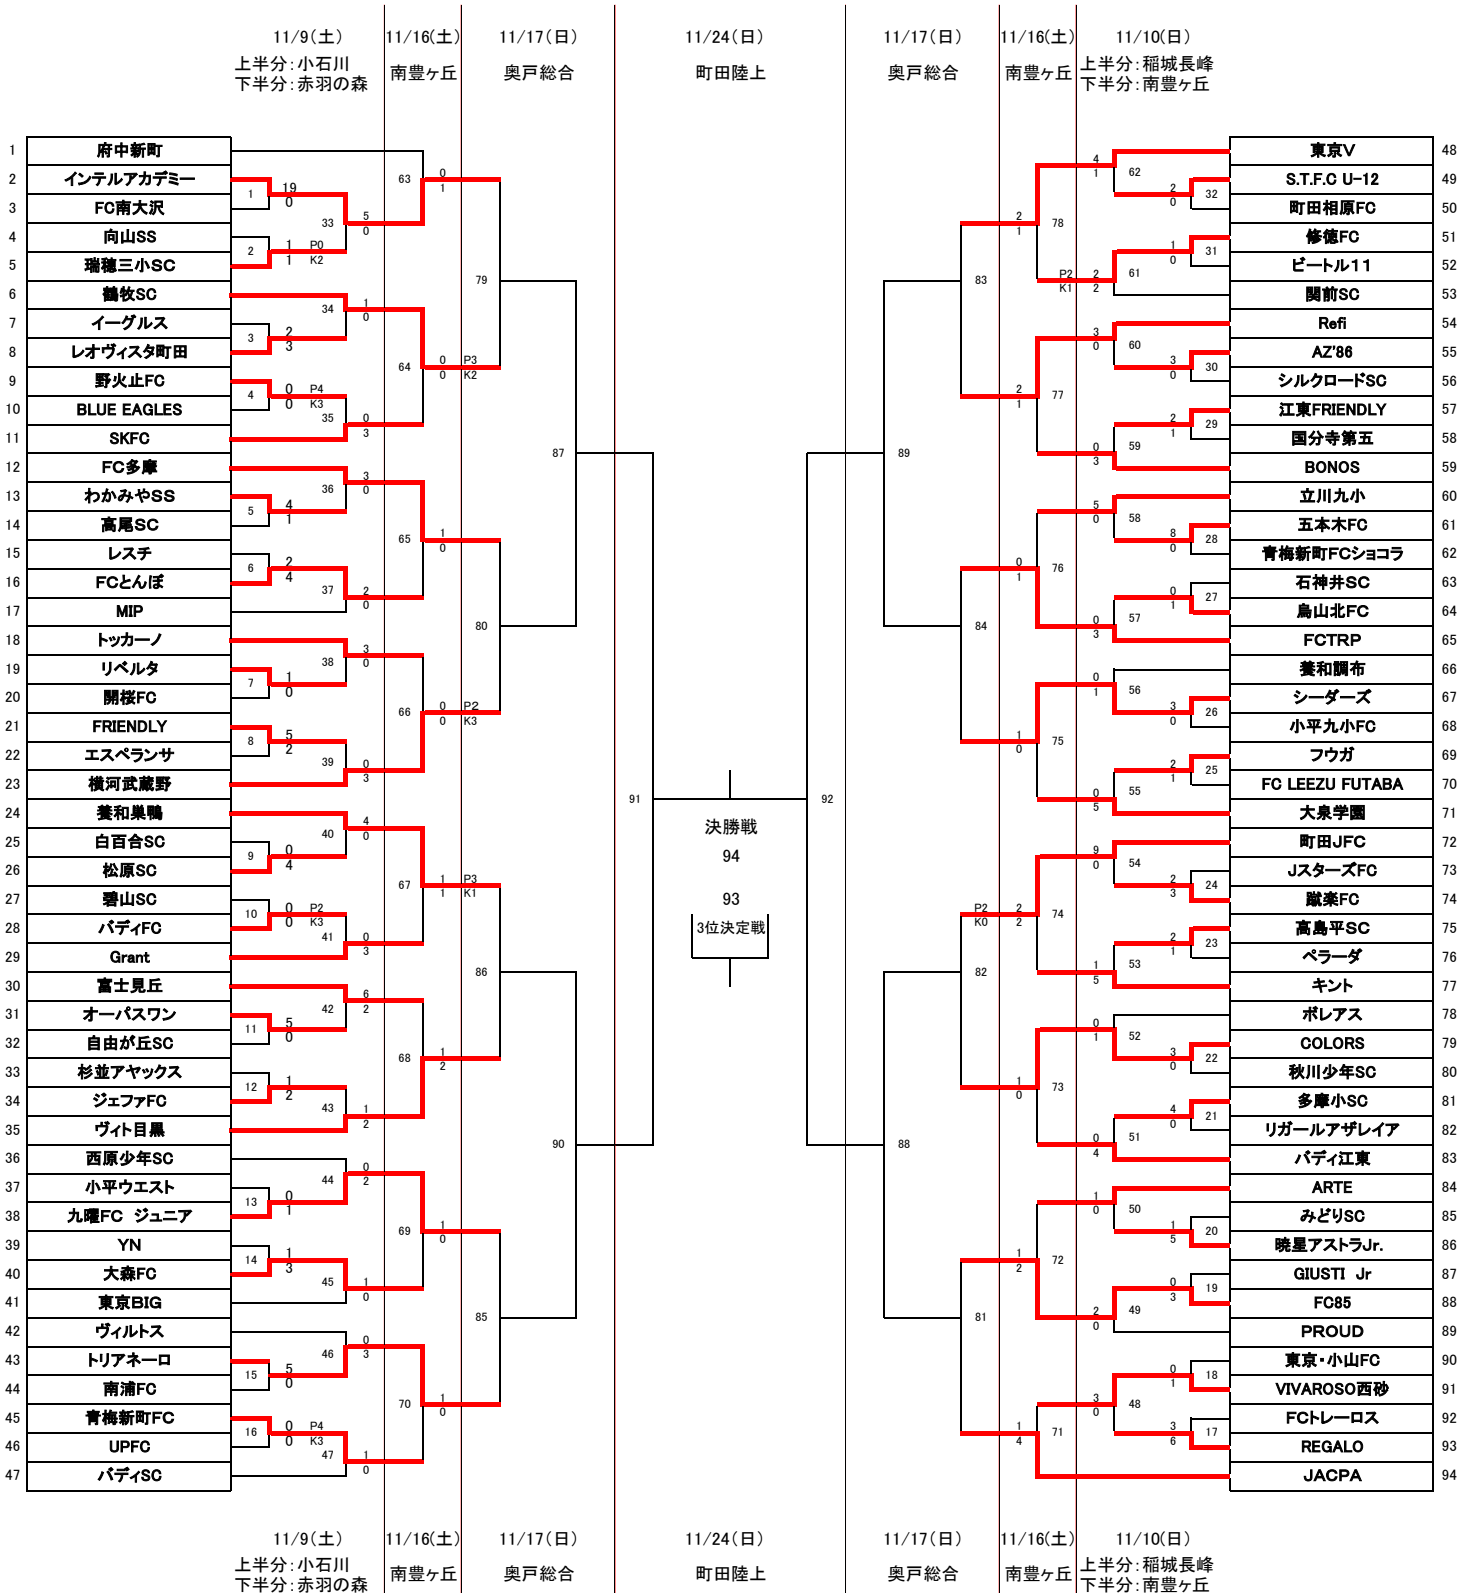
11/9(土)
上半分:小石川
下半分:赤羽の森

11/16(土)
南豊ヶ丘

11/17(日)
奥戸総合

11/24(日)
町田陸上

11/17(日)
奥戸総合

11/16(土)
南豊ヶ丘

11/10(日)
上半分:稲城長峰
下半分:南豊ヶ丘

| | |
|---|---|
| 1 | 府中新町 |
| 2 | インテルアカデミー |
| 3 | FC南大沢 |
| 4 | 向山SS |
| 5 | 瑞穂三小SC |
| 6 | 鶴牧SC |
| 7 | イーグルス |
| 8 | レオヴィスタ町田 |
| 9 | 野火止FC |
| 10 | BLUE EAGLES |
| 11 | SKFC |
| 12 | FC多摩 |
| 13 | わかみやSS |
| 14 | 高尾SC |
| 15 | レスチ |
| 16 | FCとんぼ |
| 17 | MIP |
| 18 | トッカーノ |
| 19 | リベルタ |
| 20 | 開桜FC |
| 21 | FRIENDLY |
| 22 | エスペランサ |
| 23 | 横河武蔵野 |
| 24 | 養和巣鴨 |
| 25 | 白百合SC |
| 26 | 松原SC |
| 27 | 碧山SC |
| 28 | バディFC |
| 29 | Grant |
| 30 | 富士見丘 |
| 31 | オーパスワン |
| 32 | 自由が丘SC |
| 33 | 杉並アヤックス |
| 34 | ジェファFC |
| 35 | ヴィト目黒 |
| 36 | 西原少年SC |
| 37 | 小平ウエスト |
| 38 | 九曜FC ジュニア |
| 39 | YN |
| 40 | 大森FC |
| 41 | 東京BIG |
| 42 | ヴィルトス |
| 43 | トリアネーロ |
| 44 | 南浦FC |
| 45 | 青梅新町FC |
| 46 | UPFC |
| 47 | バディSC |

| | |
|---|---|
| 東京V | 48 |
| S.T.F.C U-12 | 49 |
| 町田相原FC | 50 |
| 修徳FC | 51 |
| ビートル11 | 52 |
| 関前SC | 53 |
| Refi | 54 |
| AZ'86 | 55 |
| シルクロードSC | 56 |
| 江東FRIENDLY | 57 |
| 国分寺第五 | 58 |
| BONOS | 59 |
| 立川九小 | 60 |
| 五本木FC | 61 |
| 青梅新町FCショコラ | 62 |
| 石神井SC | 63 |
| 鳥山北FC | 64 |
| FCTRP | 65 |
| 養和調布 | 66 |
| シーダーズ | 67 |
| 小平九小FC | 68 |
| フウガ | 69 |
| FC LEEZU FUTABA | 70 |
| 大泉学園 | 71 |
| 町田JFC | 72 |
| Jスターズ FC | 73 |
| 蹴楽FC | 74 |
| 高島平SC | 75 |
| ペラーダ | 76 |
| キント | 77 |
| ボレアス | 78 |
| COLORS | 79 |
| 秋川少年SC | 80 |
| 多摩小SC | 81 |
| リガールアザレイア | 82 |
| バディ江東 | 83 |
| ARTE | 84 |
| みどりSC | 85 |
| 暁星アストラJr. | 86 |
| GIUSTI Jr | 87 |
| FC85 | 88 |
| PROUD | 89 |
| 東京・小山FC | 90 |
| VIVAROSO西砂 | 91 |
| FCトレーロス | 92 |
| REGALO | 93 |
| JACPA | 94 |

1 19 0 2 1 1 P0 K2 33 5 0 63 0 1 3 2 3 4 0 0 P4 K3 34 1 0 35 0 3 64 0 0 P3 K2 79
5 4 1 6 2 4 36 3 0 37 2 0 65 1 0 7 1 0 8 5 2 38 3 0 39 0 3 66 0 0 P2 K3 80 87
9 0 4 10 0 0 P2 K3 40 4 0 41 0 3 67 1 1 P3 K1 11 5 0 12 1 2 42 6 2 43 1 2 68 1 2 86
13 0 1 14 1 3 44 0 2 45 1 0 69 1 0 15 5 0 16 0 0 P4 K3 46 0 3 47 1 0 70 1 0 85 90 91

決勝戦
94
93
3位決定戦

92 89 83 78 4 1 62 2 0 32 2 1 P2 K1 2 2 61 1 0 31 77 3 0 60 3 0 30 2 1 0 3 59 2 1 29
84 0 1 76 5 0 58 8 0 28 0 3 57 0 1 27 1 0 75 0 1 56 3 0 26 0 5 55 2 1 25
88 82 P2 K0 2 2 74 9 0 54 2 3 24 1 5 53 2 1 23 1 0 73 0 1 52 3 0 22 0 4 51 4 0 21
81 1 2 72 1 0 50 1 5 20 2 0 49 0 3 19 1 4 71 3 0 48 0 1 18 3 6 17

11/9(土)
上半分:小石川
下半分:赤羽の森

11/16(土)
南豊ヶ丘

11/17(日)
奥戸総合

11/24(日)
町田陸上

11/17(日)
奥戸総合

11/16(土)
南豊ヶ丘

11/10(日)
上半分:稲城長峰
下半分:南豊ヶ丘